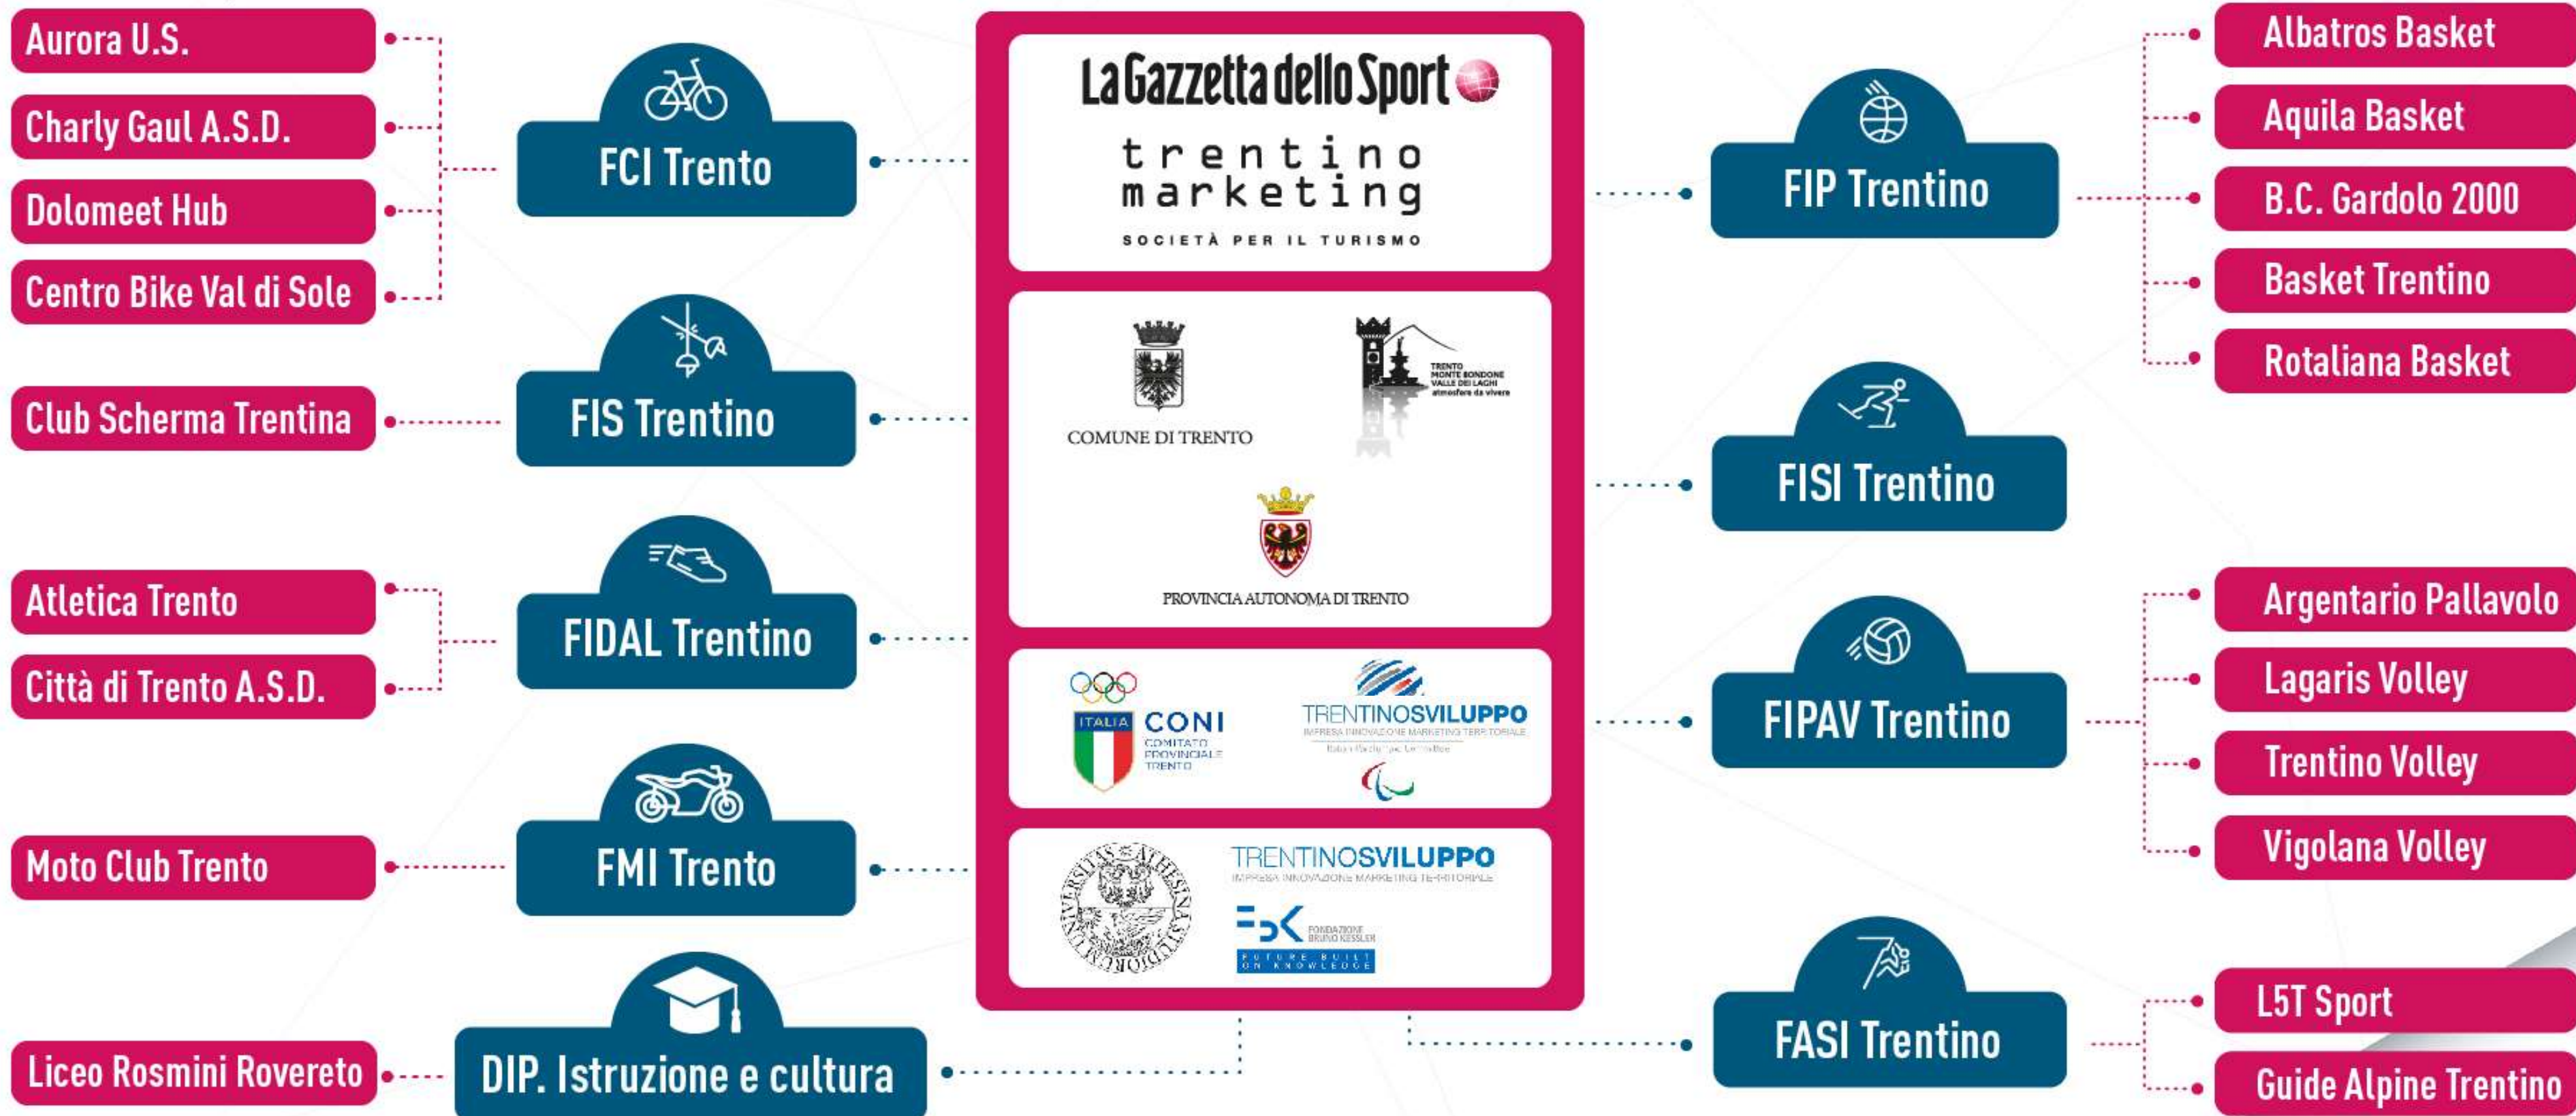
Aurora U.S.

Charly Gaul A.S.D.

Dolomeet Hub

Centro Bike Val di Sole

FCI Trento

Club Scherma Trentina

FIS Trentino

Atletica Trento

Città di Trento A.S.D.

FIDAL Trentino

Moto Club Trento

FMI Trento

Liceo Rosmini Rovereto

DIP. Istruzione e cultura

La Gazzetta dello Sport

trentino marketing

SOCIETÀ PER IL TURISMO

COMUNE DI TRENTO

TRENTO MONTE BONDONE VALLE DEI LAGHI atmosfere da vivere

PROVINCIA AUTONOMA DI TRENTO

ITALIA CONI COMITATO PROVINCIALE TRENTO

TRENTINOSVILUPPO

IMPRESA INNOVAZIONE MARKETING TERRITORIALE

TRENTINOSVILUPPO

IMPRESA INNOVAZIONE MARKETING TERRITORIALE

FBK FONDAZIONE BRUNO KESSLER

FUTURE BUILT ON KNOWLEDGE

FIP Trentino

Albatros Basket

Aquila Basket

B.C. Gardolo 2000

Basket Trentino

Rotaliana Basket

FISI Trentino

FIPAV Trentino

Argentario Pallavolo

Lagaris Volley

Trentino Volley

Vigolana Volley

FASI Trentino

L5T Sport

Guide Alpine Trentino